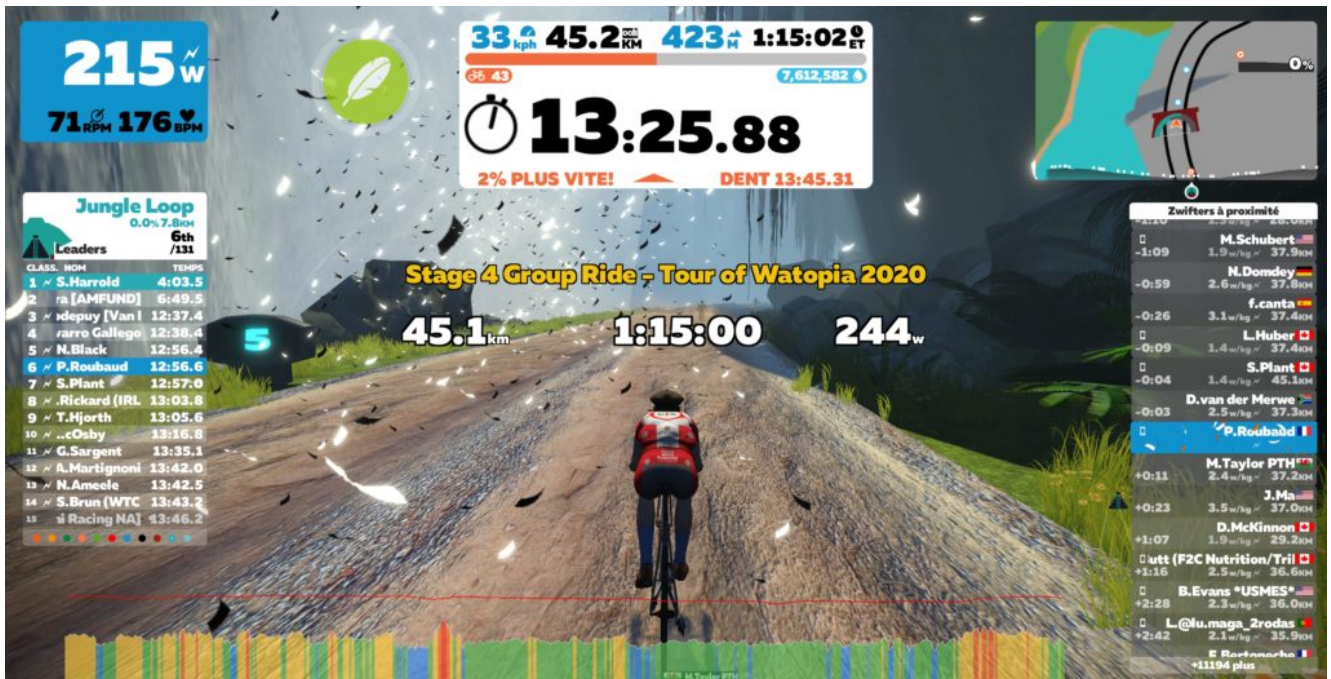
215 W
71 RPM 176 BPM

33 kph 45.2 KM 423 M 1:15:02 ET
43
7,612,582
13:25.88
2% PLUS VITE! DENT 13:45.31

0%

Jungle Loop
0.0% 7.8KM
Leaders 6th /131
CLASS. NOM TEMPS
1 S.Harrold 4:03.5
2 ra [AMFUND] 6:49.5
3 depuy [Van I 12:37.4
4 rarro Gallego 12:38.4
5 N.Black 12:56.4
6 P.Roubaud 12:56.6
7 S.Plant 12:57.0
8 .Rickard (IRL 13:03.8
9 T.Hjorth 13:05.6
10 cOsby 13:16.8
11 G.Sargent 13:35.1
12 A.Martignoni 13:42.0
13 N.Ameele 13:42.5
14 S.Brun (WTC 13:43.2
15 Racing NA] 13:46.2

Stage 4 Group Ride - Tour of Watopia 2020
45.1 km 1:15:00 244 w

5

Zwifters à proximité
-1:09 M.Schubert 1.9 w/kg 37.9KM
-0:59 N.Domdey 2.6 w/kg 37.8KM
-0:26 f.canta 3.1 w/kg 37.4KM
-0:09 L.Huber 1.4 w/kg 37.4KM
-0:04 S.Plant 1.4 w/kg 45.1KM
-0:03 D.van der Merwe 2.5 w/kg 37.3KM
P.Roubaud
+0:11 M.Taylor PTH 2.4 w/kg 37.2KM
+0:23 J.Ma 3.5 w/kg 37.0KM
+1:07 D.McKinnon 1.9 w/kg 29.2KM
+1:16 utt (F2C Nutrition/Tri 2.5 w/kg 36.6KM
+2:28 B.Evans *USMES* 2.3 w/kg 36.0KM
+2:42 L.@lu.maga_2rodas 2.1 w/kg 35.9KM
F.Bertoneche
+11194 plus

M.Taylor PTH